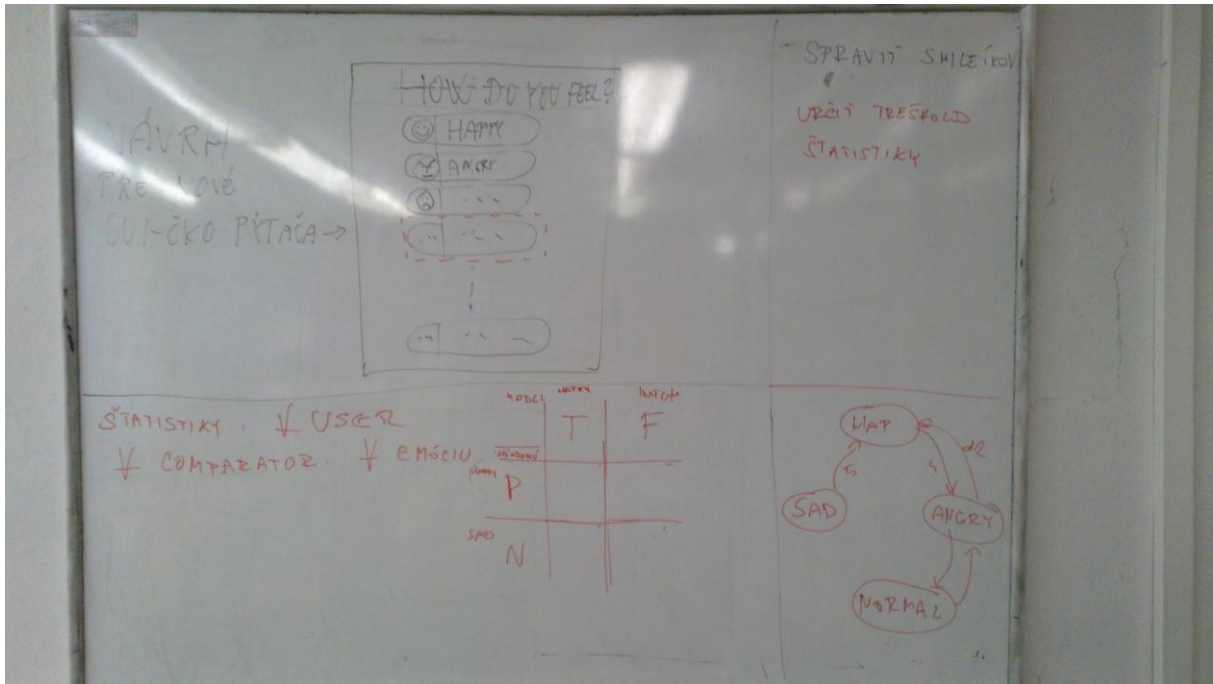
NÁVRH
PRE NOVÉ
GUI-ČKO PÝTAČA →

HOW DO YOU FEEL?
☺ HAPPY
ANGRY
...
... ...
...
... ...

- SPRAVIŤ SMILEÍKOV

URČIŤ TRESHOLD
ŠTATISTIKY

ŠTATISTIKY : ∀ USER
∀ COMPARATOR. ∀ EMÓCIU

| MODEL | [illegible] | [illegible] |
|---|---|---|
| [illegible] | T | F |
| HAPPY | P | |
| SAD | N | |

HAP
SAD
ANGRY
NORMAL
1
1
1/2